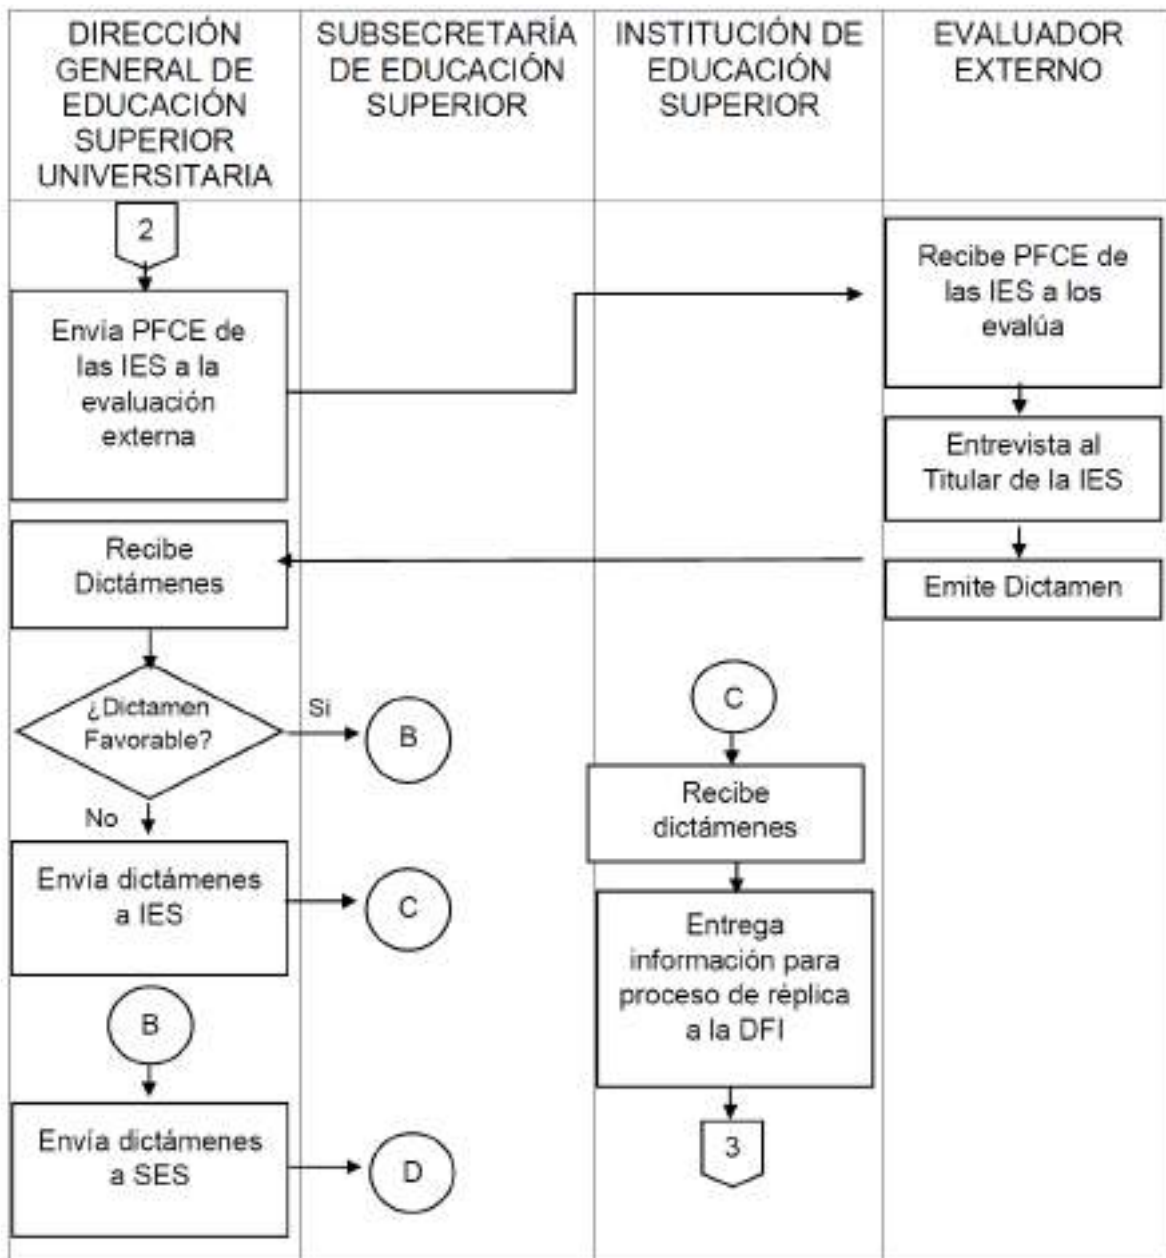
| DIRECCIÓN GENERAL DE EDUCACIÓN SUPERIOR UNIVERSITARIA | SUBSECRETARÍA DE EDUCACIÓN SUPERIOR | INSTITUCIÓN DE EDUCACIÓN SUPERIOR | EVALUADOR EXTERNO |
|---|---|---|---|

2

Envia PFCE de las IES a la evaluación externa

Recibe PFCE de las IES a los evalúa

Entrevista al Titular de la IES

Emite Dictamen

Recibe Dictámenes

¿Dictamen Favorable?

Si

B

No

Envía dictámenes a IES

C

B

Envía dictámenes a SES

D

C

Recibe dictámenes

Entrega información para proceso de réplica a la DFI

3